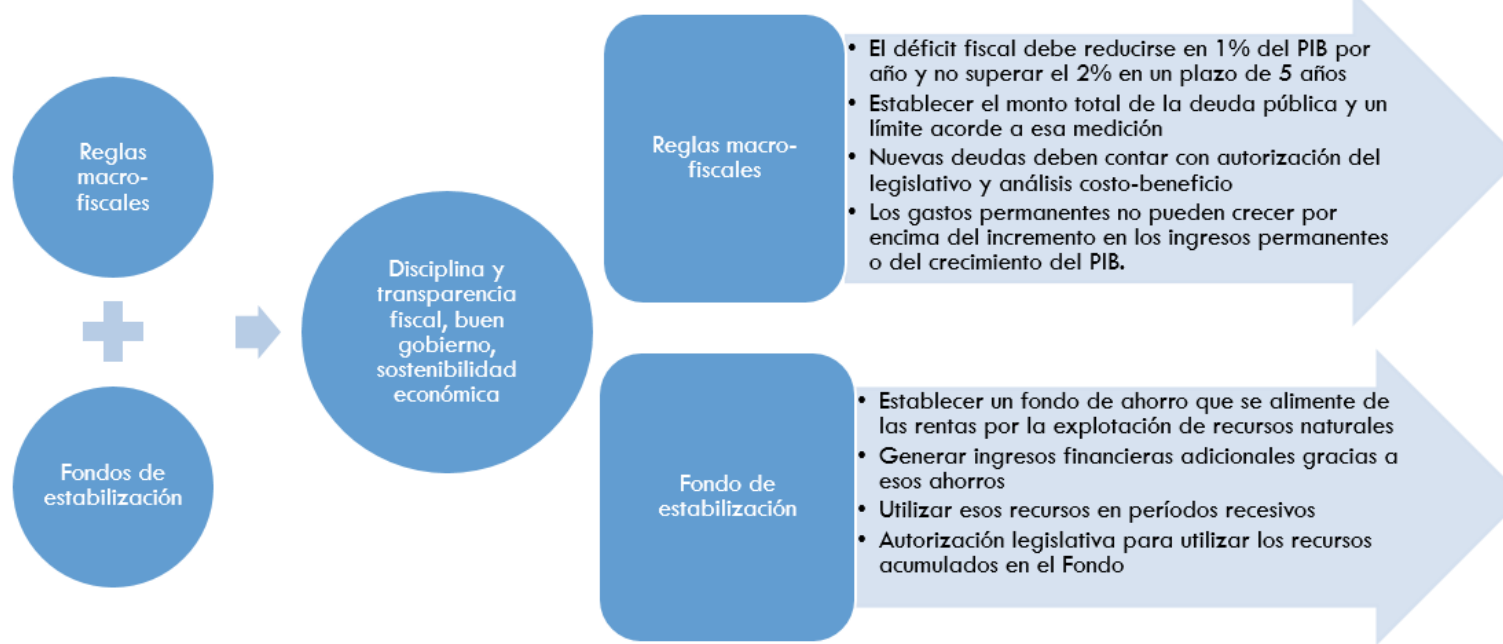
Reglas macro-fiscales

Fondos de estabilización

Disciplina y transparencia fiscal, buen gobierno, sostenibilidad económica

Reglas macro-fiscales

• El déficit fiscal debe reducirse en 1% del PIB por año y no superar el 2% en un plazo de 5 años
• Establecer el monto total de la deuda pública y un límite acorde a esa medición
• Nuevas deudas deben contar con autorización del legislativo y análisis costo-beneficio
• Los gastos permanentes no pueden crecer por encima del incremento en los ingresos permanentes o del crecimiento del PIB.

Fondo de estabilización

• Establecer un fondo de ahorro que se alimente de las rentas por la explotación de recursos naturales
• Generar ingresos financieras adicionales gracias a esos ahorros
• Utilizar esos recursos en períodos recesivos
• Autorización legislativa para utilizar los recursos acumulados en el Fondo